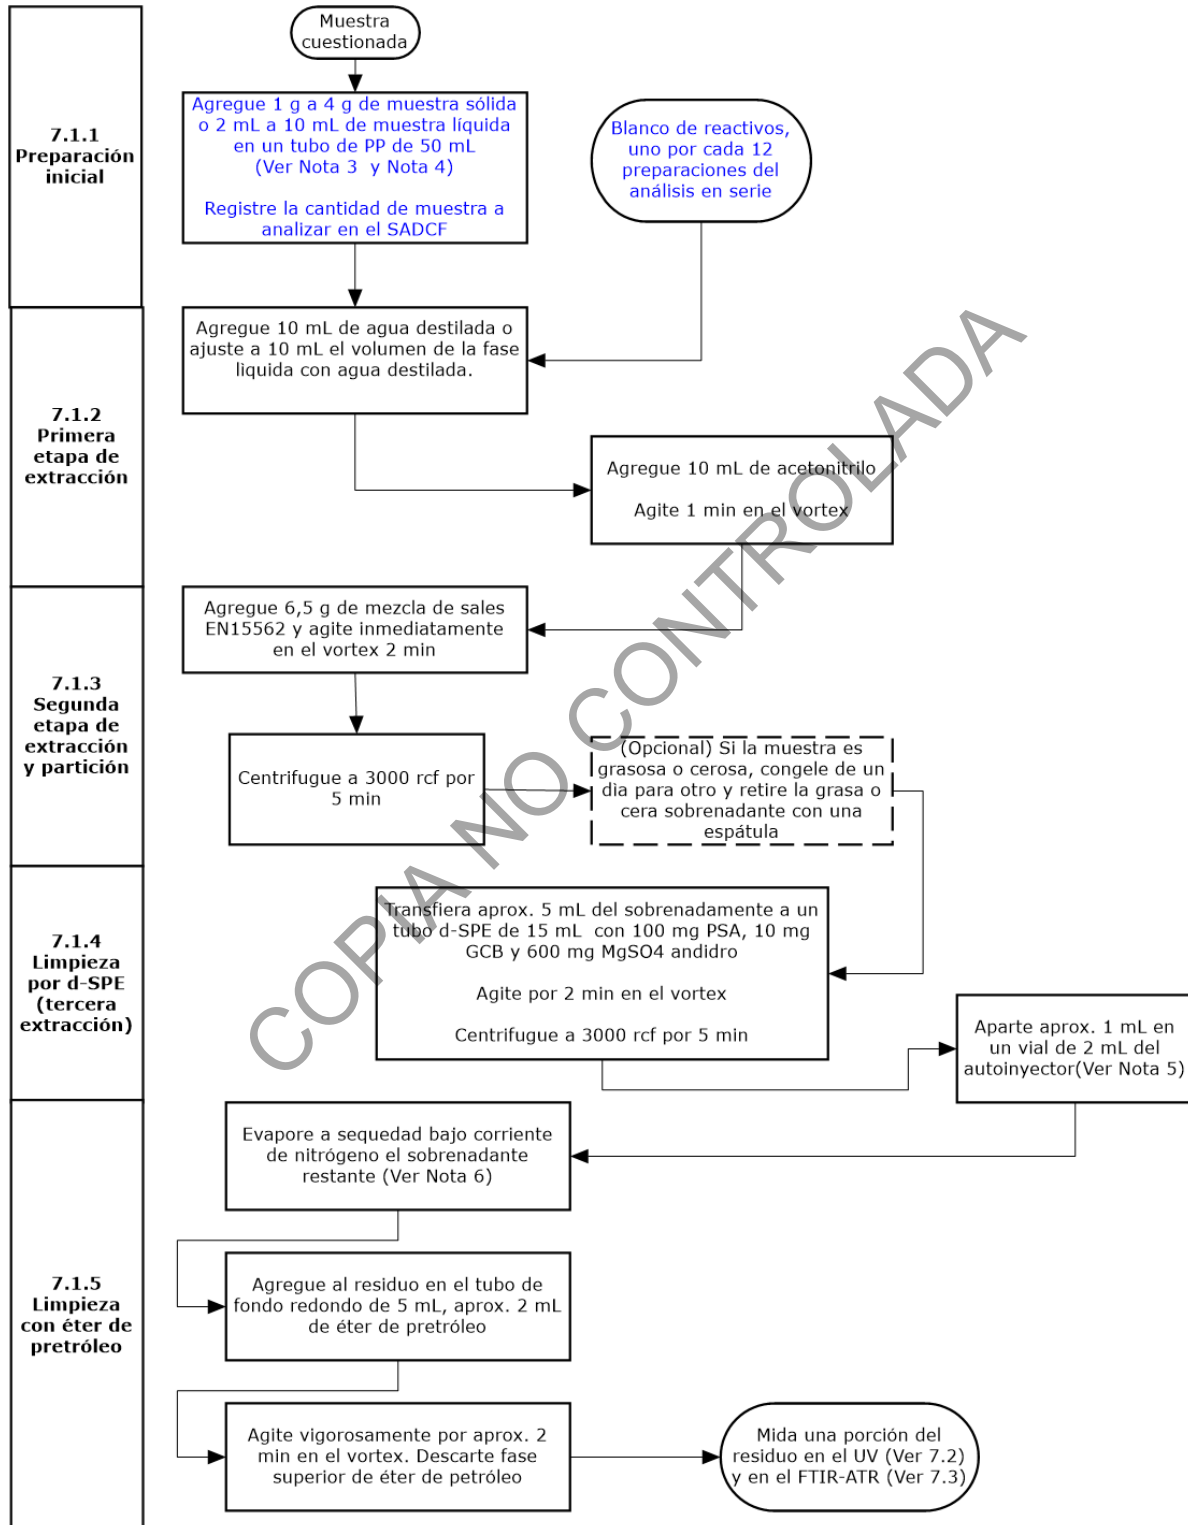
7.1.1
Preparación inicial

Muestra cuestionada

Agregue 1 g a 4 g de muestra sólida o 2 mL a 10 mL de muestra líquida en un tubo de PP de 50 mL (Ver Nota 3 y Nota 4)

Registre la cantidad de muestra a analizar en el SADCF

Blanco de reactivos, uno por cada 12 preparaciones del análisis en serie

7.1.2
Primera etapa de extracción

Agregue 10 mL de agua destilada o ajuste a 10 mL el volumen de la fase liquida con agua destilada.

Agregue 10 mL de acetonitrilo

Agite 1 min en el vortex

7.1.3
Segunda etapa de extracción y partición

Agregue 6,5 g de mezcla de sales EN15562 y agite inmediatamente en el vortex 2 min

Centrifugue a 3000 rcf por 5 min

(Opcional) Si la muestra es grasosa o cerosa, congele de un dia para otro y retire la grasa o cera sobrenadante con una espátula

7.1.4
Limpieza por d-SPE (tercera extracción)

Transfiera aprox. 5 mL del sobrenadamente a un tubo d-SPE de 15 mL con 100 mg PSA, 10 mg GCB y 600 mg MgSO4 andidro

Agite por 2 min en el vortex

Centrifugue a 3000 rcf por 5 min

Aparte aprox. 1 mL en un vial de 2 mL del autoinyector(Ver Nota 5)

7.1.5
Limpieza con éter de pretróleo

Evapore a sequedad bajo corriente de nitrógeno el sobrenadante restante (Ver Nota 6)

Agregue al residuo en el tubo de fondo redondo de 5 mL, aprox. 2 mL de éter de pretróleo

Agite vigorosamente por aprox. 2 min en el vortex. Descarte fase superior de éter de petróleo

Mida una porción del residuo en el UV (Ver 7.2) y en el FTIR-ATR (Ver 7.3)

COPIA NO CONTROLADA